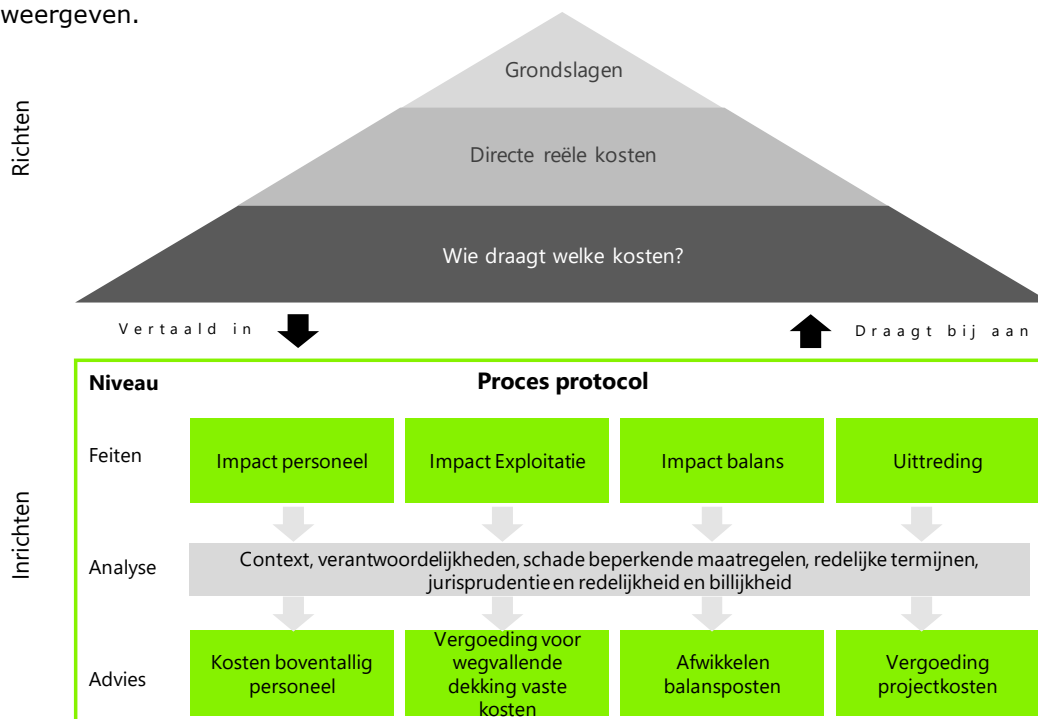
weergeven.

Richten

Grondslagen

Directe reële kosten

Wie draagt welke kosten?

Vertaald in

Draagt bij aan

Inrichten

Niveau

Proces protocol

Feiten

Impact personeel

Impact Exploitatie

Impact balans

Uittreding

Analyse

Context, verantwoordelijkheden, schade beperkende maatregelen, redelijke termijnen, jurisprudentie en redelijkheid en billijkheid

Advies

Kosten boventallig personeel

Vergoeding voor wegvallende dekking vaste kosten

Afwikkelen balansposten

Vergoeding projectkosten